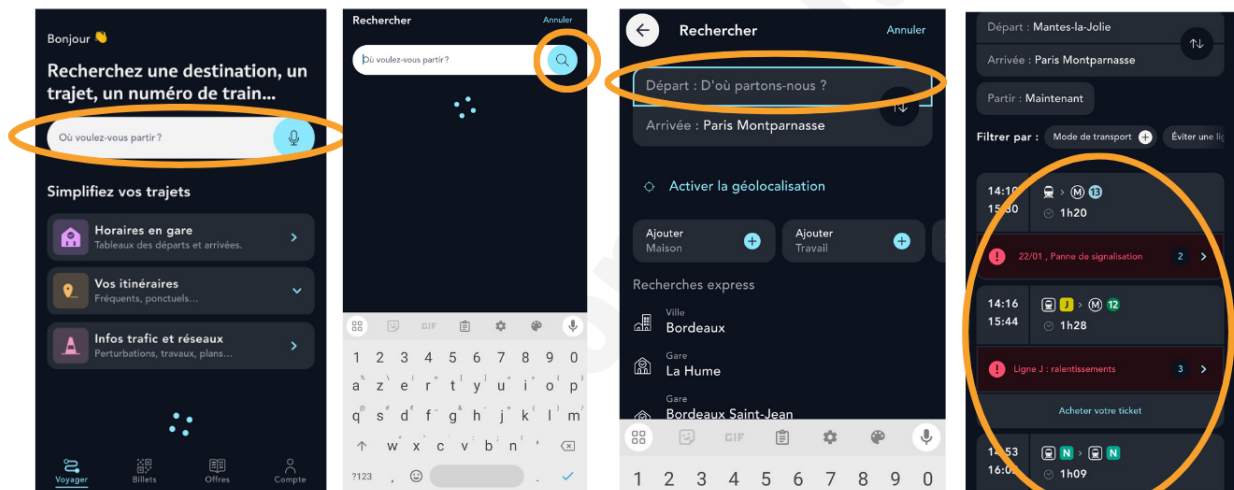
Bonjour 👋

Recherchez une destination, un trajet, un numéro de train...

Où voulez-vous partir ?

Simplifiez vos trajets

Horaires en gare
Tableaux des départs et arrivées.

Vos itinéraires
Fréquents, ponctuels...

Infos trafic et réseaux
Perturbations, travaux, plans...

Voyager Billets Offres Compte

Rechercher Annuler

Où voulez-vous partir ?

GIF

1 2 3 4 5 6 7 8 9 0
a z e r t y u i o p
q s d f g h j k l m
w x c v b n
?123 , .

Rechercher Annuler

Départ : D'où partons-nous ?
Arrivée : Paris Montparnasse

Activer la géolocalisation

Ajouter Maison
Ajouter Travail

Recherches express

Ville
Bordeaux

Gare
La Hume

Gare
Bordeaux Saint-Jean

GIF

1 2 3 4 5 6 7 8 9 0

Départ : Mantes-la-Jolie
Arrivée : Paris Montparnasse
Partir : Maintenant

Filtrer par : Mode de transport Éviter une li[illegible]

14:1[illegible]
15:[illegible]0
M 13
1h20

22/01 , Panne de signalisation 2

14:16
15:44
J M 12
1h28

Ligne J : ralentissements 3

Acheter votre ticket

1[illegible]:53
16:0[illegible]
N N
1h09